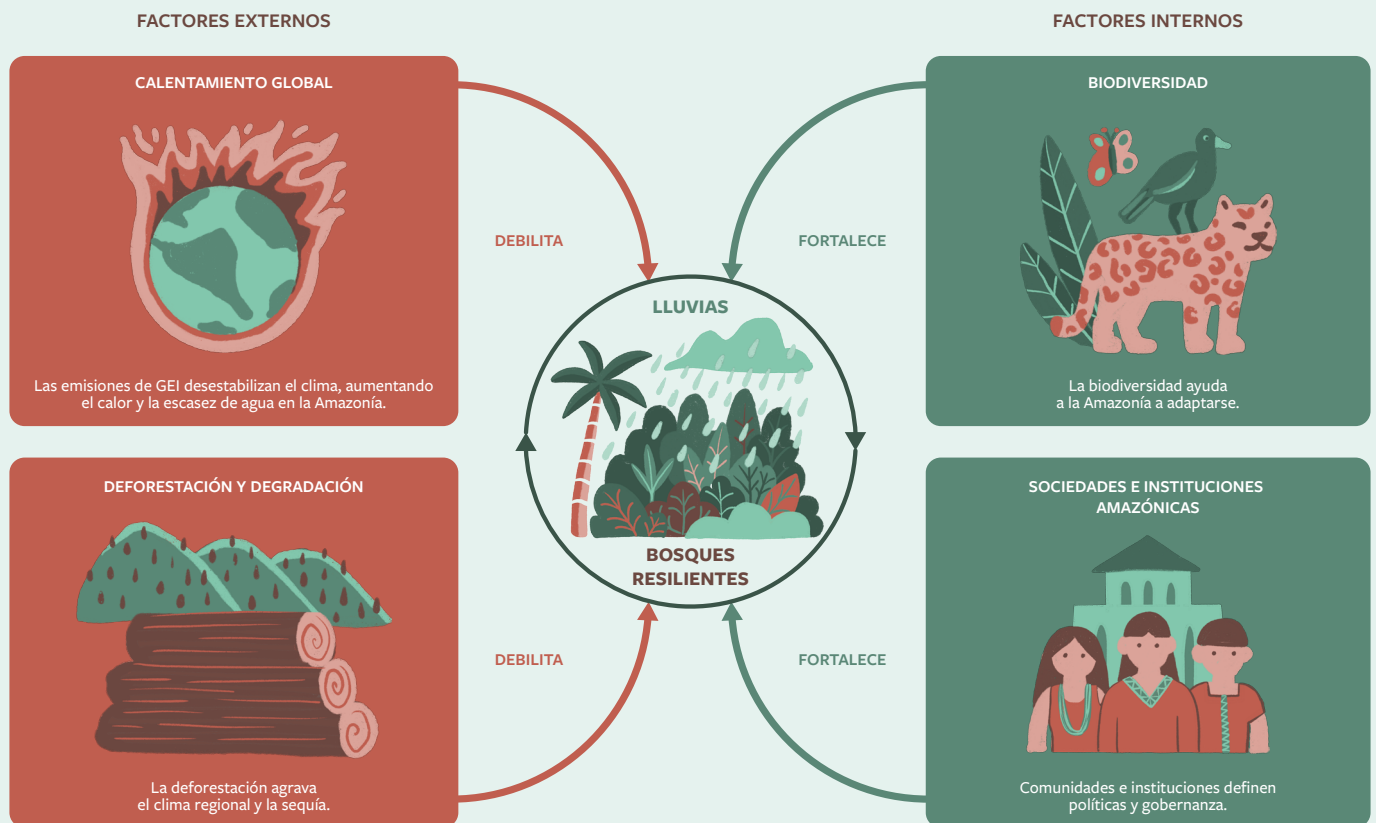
FACTORES EXTERNOS

FACTORES INTERNOS

CALENTAMIENTO GLOBAL

Las emisiones de GEI desestabilizan el clima, aumentando el calor y la escasez de agua en la Amazonía.

DEBILITA

FORTALECE

BIODIVERSIDAD

La biodiversidad ayuda a la Amazonía a adaptarse.

LLUVIAS

BOSQUES RESILIENTES

DEFORESTACIÓN Y DEGRADACIÓN

La deforestación agrava el clima regional y la sequía.

DEBILITA

FORTALECE

SOCIEDADES E INSTITUCIONES AMAZÓNICAS

Comunidades e instituciones definen políticas y gobernanza.